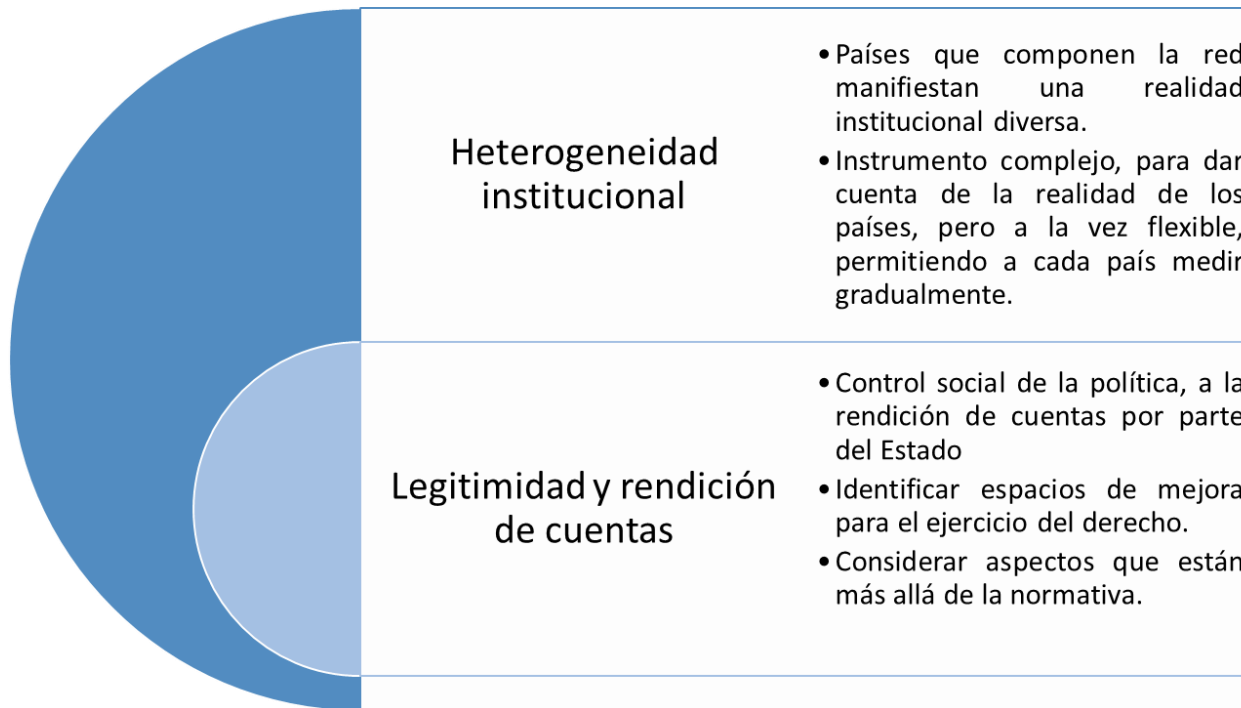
Heterogeneidad institucional

• Países que componen la red manifiestan una realidad institucional diversa.
• Instrumento complejo, para dar cuenta de la realidad de los países, pero a la vez flexible, permitiendo a cada país medir gradualmente.

Legitimidad y rendición de cuentas

• Control social de la política, a la rendición de cuentas por parte del Estado
• Identificar espacios de mejora para el ejercicio del derecho.
• Considerar aspectos que están más allá de la normativa.